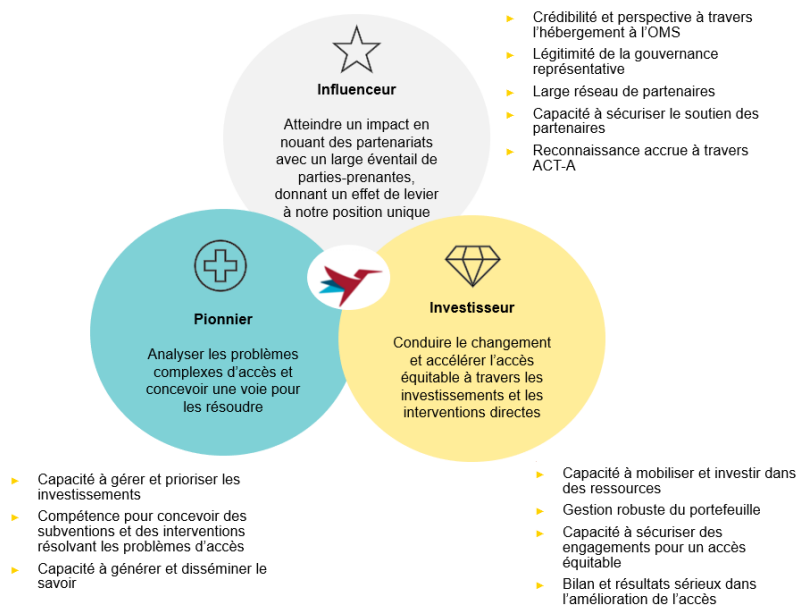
- Crédibilité et perspective à travers l'hébergement à l'OMS
- Légitimité de la gouvernance représentative
- Large réseau de partenaires
- Capacité à sécuriser le soutien des partenaires
- Reconnaissance accrue à travers ACT-A

Influenceur

Atteindre un impact en nouant des partenariats avec un large éventail de parties-prenantes, donnant un effet de levier à notre position unique

Pionnier

Analyser les problèmes complexes d'accès et concevoir une voie pour les résoudre

Investisseur

Conduire le changement et accélérer l'accès équitable à travers les investissements et les interventions directes

- Capacité à gérer et prioriser les investissements
- Compétence pour concevoir des subventions et des interventions résolvant les problèmes d'accès
- Capacité à générer et disséminer le savoir

- Capacité à mobiliser et investir dans des ressources
- Gestion robuste du portefeuille
- Capacité à sécuriser des engagements pour un accès équitable
- Bilan et résultats sérieux dans l'amélioration de l'accès